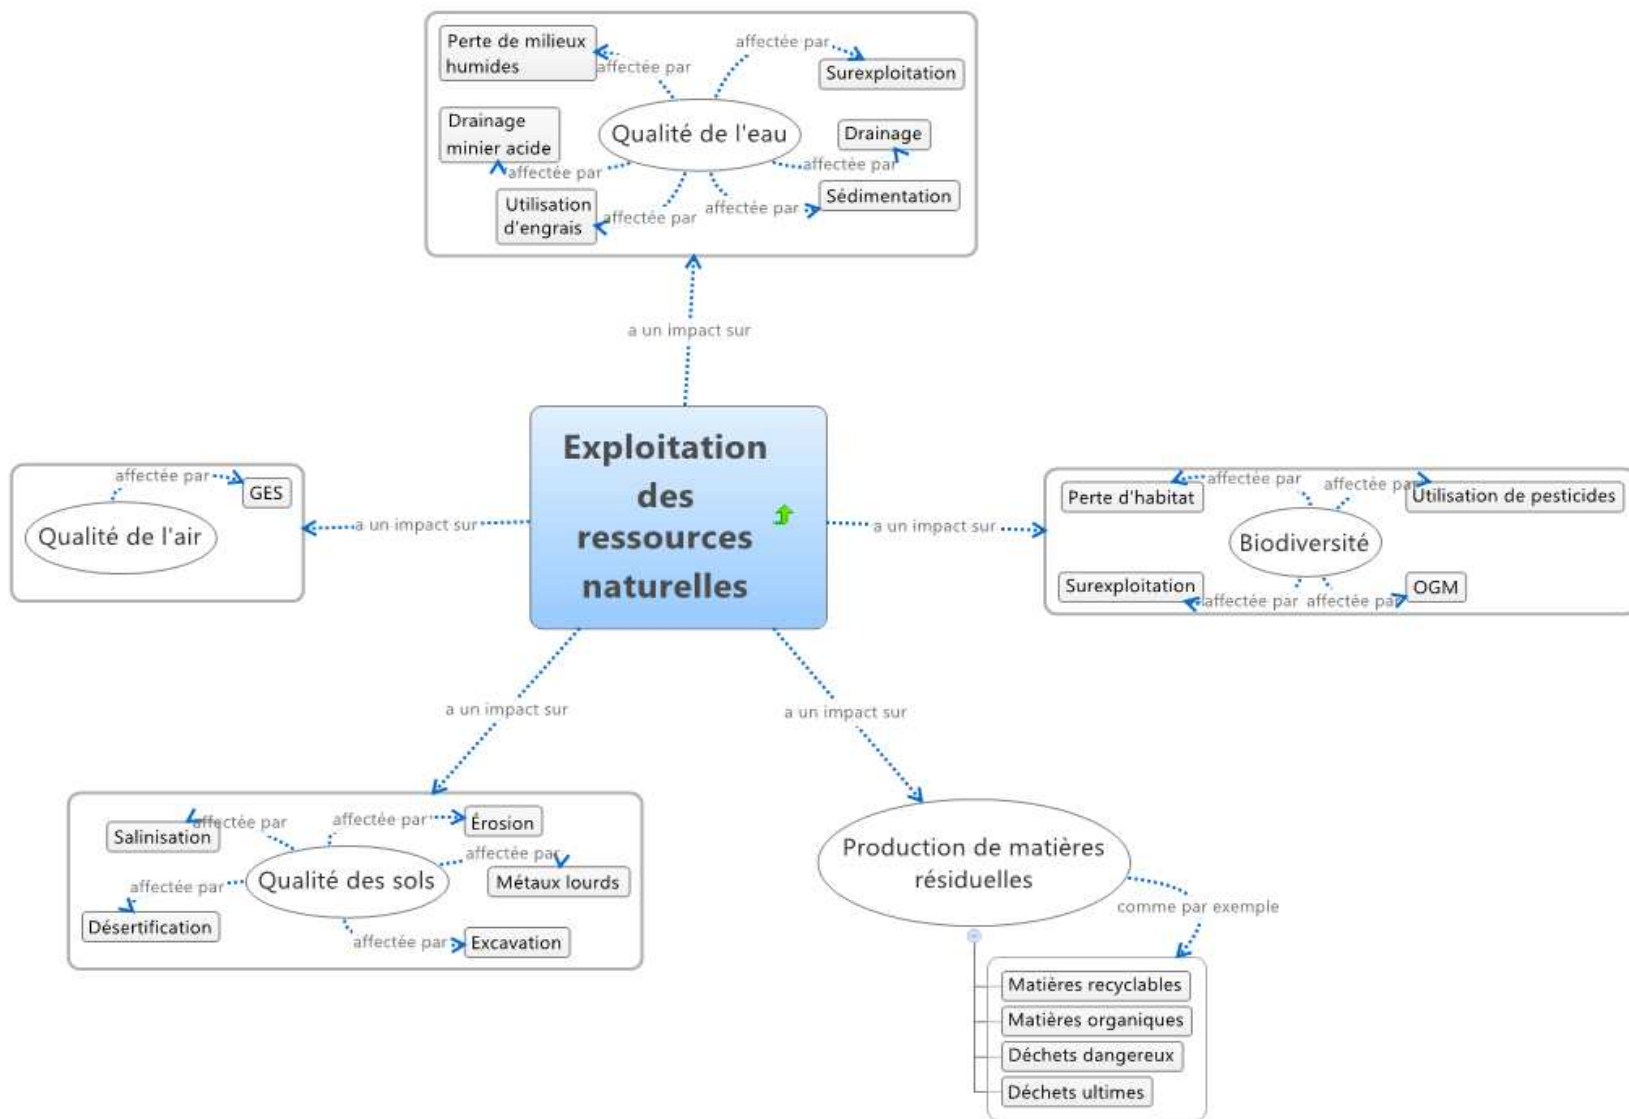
Exploitation des ressources naturelles

a un impact sur

Qualité de l'eau

affectée par
Perte de milieux humides

affectée par
Surexploitation

affectée par
Drainage minier acide

affectée par
Drainage

affectée par
Utilisation d'engrais

affectée par
Sédimentation

a un impact sur

Qualité de l'air

affectée par
GES

a un impact sur

Biodiversité

affectée par
Perte d'habitat

affectée par
Utilisation de pesticides

affectée par
Surexploitation

affectée par
OGM

a un impact sur

Qualité des sols

affectée par
Salinisation

affectée par
Érosion

affectée par
Métaux lourds

affectée par
Désertification

affectée par
Excavation

a un impact sur

Production de matières résiduelles

comme par exemple

Matières recyclables
Matières organiques
Déchets dangereux
Déchets ultimes